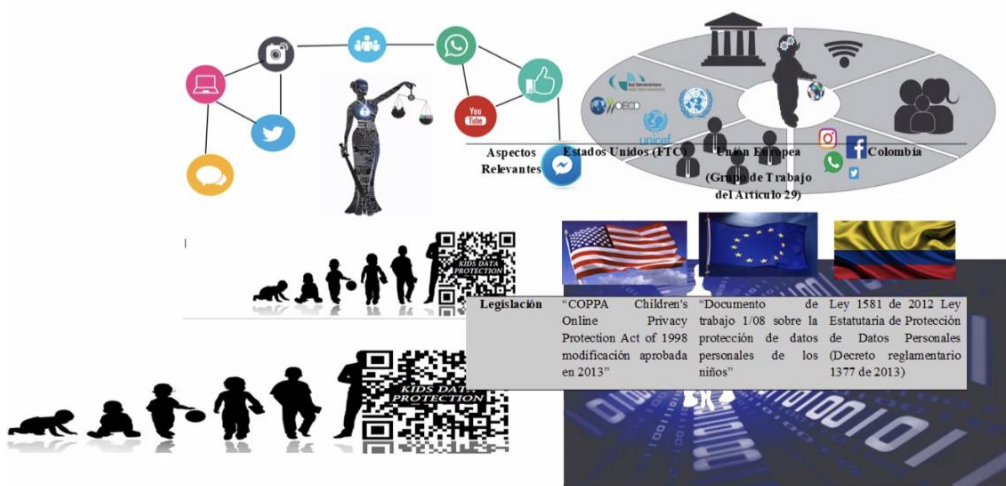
You Tube

unicef

OECD

| Aspectos Relevantes | Estados Unidos (FTC) | Unión Europea (Grupo de Trabajo del Artículo 29) | Colombia |
|---|---|---|---|
| Legislación | "COPPA Children's Online Privacy Protection Act of 1998 modificación aprobada en 2013" | "Documento de trabajo 1/08 sobre la protección de datos personales de los niños" | Ley 1581 de 2012 Ley Estatutaria de Protección de Datos Personales (Decreto reglamentario 1377 de 2013) |

KIDS DATA PROTECTION

KIDS DATA PROTECTION